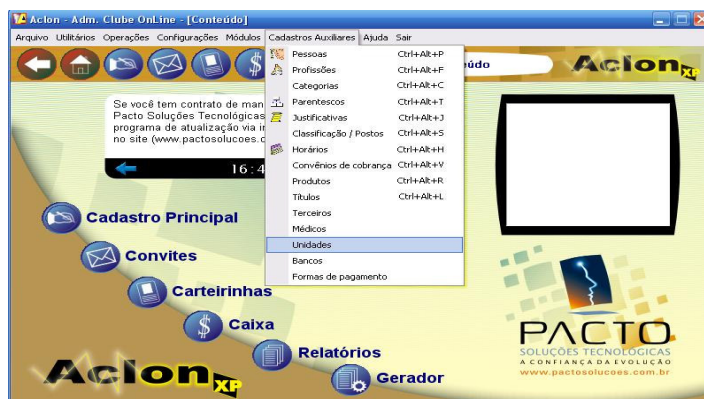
Aclon - Adm. Clube OnLine - [Conteúdo]

Arquivo Utilitários Operações Configurações Módulos Cadastros Auxiliares Ajuda Sair

| | |
|---|---|
| Pessoas | Ctrl+Alt+P |
| Profissões | Ctrl+Alt+F |
| Categorias | Ctrl+Alt+C |
| Parentescos | Ctrl+Alt+T |
| Justificativas | Ctrl+Alt+J |
| Classificação / Postos | Ctrl+Alt+S |
| Horários | Ctrl+Alt+H |
| Convênios de cobrança | Ctrl+Alt+V |
| Produtos | Ctrl+Alt+R |
| Títulos | Ctrl+Alt+L |
| Terceiros | |
| Médicos | |
| Unidades | |
| Bancos | |
| Formas de pagamento | |

Se você tem contrato de man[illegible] Pacto Soluções Tecnológicas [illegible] programa de atualização via i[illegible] no site (www.pactosolucoes.c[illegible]

16:4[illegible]

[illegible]údo

Aclon XP

Cadastro Principal

Convites

Carteirinhas

Caixa

Relatórios

Gerador

Aclon XP

PACTO
SOLUÇÕES TECNOLÓGICAS
A CONFIANÇA DA EVOLUÇÃO
www.pactosolucoes.com.br